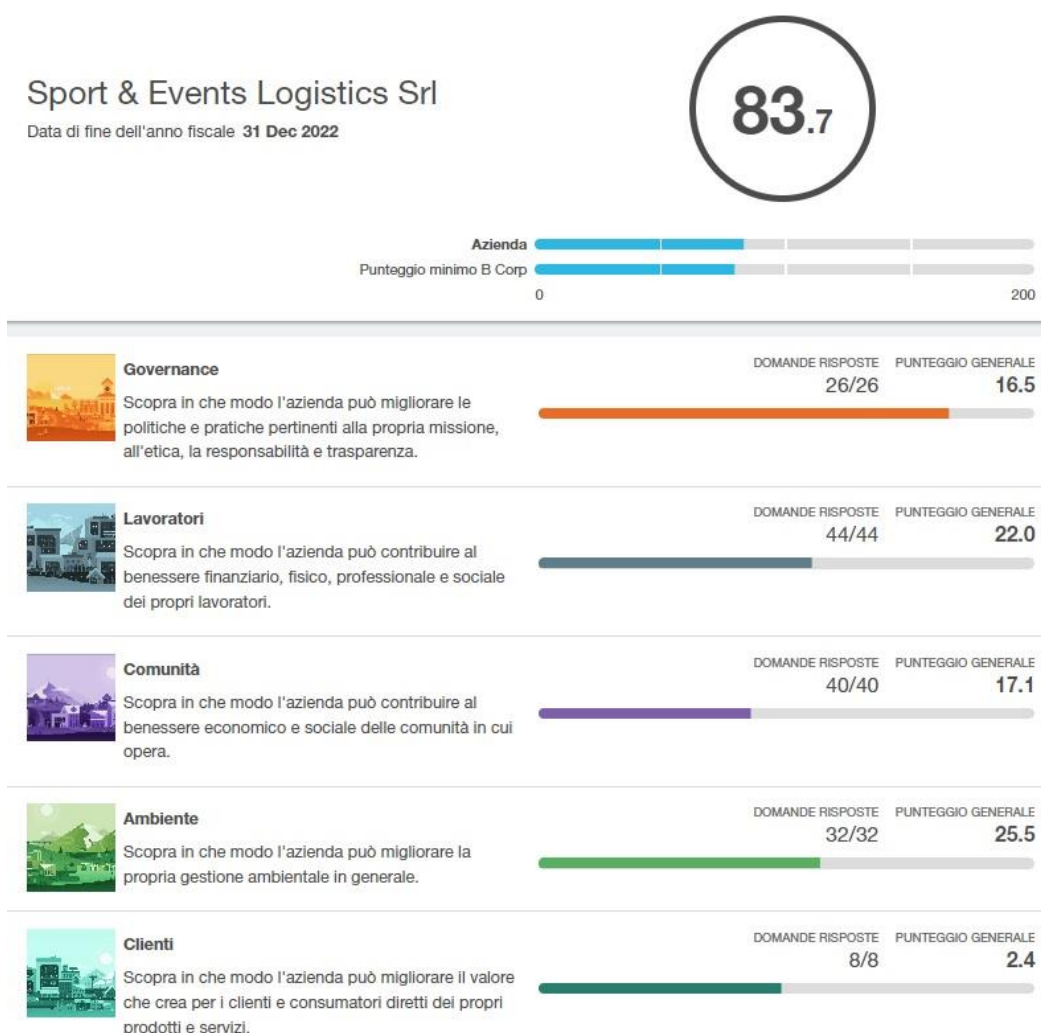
Sport & Events Logistics Srl
Data di fine dell'anno fiscale **31 Dec 2022**

83.7

Azienda
Punteggio minimo B Corp
0
200

Governance
Scopra in che modo l'azienda può migliorare le politiche e pratiche pertinenti alla propria missione, all'etica, la responsabilità e trasparenza.
DOMANDE RISPOSTE 26/26
PUNTEGGIO GENERALE 16.5

Lavoratori
Scopra in che modo l'azienda può contribuire al benessere finanziario, fisico, professionale e sociale dei propri lavoratori.
DOMANDE RISPOSTE 44/44
PUNTEGGIO GENERALE 22.0

Comunità
Scopra in che modo l'azienda può contribuire al benessere economico e sociale delle comunità in cui opera.
DOMANDE RISPOSTE 40/40
PUNTEGGIO GENERALE 17.1

Ambiente
Scopra in che modo l'azienda può migliorare la propria gestione ambientale in generale.
DOMANDE RISPOSTE 32/32
PUNTEGGIO GENERALE 25.5

Clienti
Scopra in che modo l'azienda può migliorare il valore che crea per i clienti e consumatori diretti dei propri prodotti e servizi.
DOMANDE RISPOSTE 8/8
PUNTEGGIO GENERALE 2.4